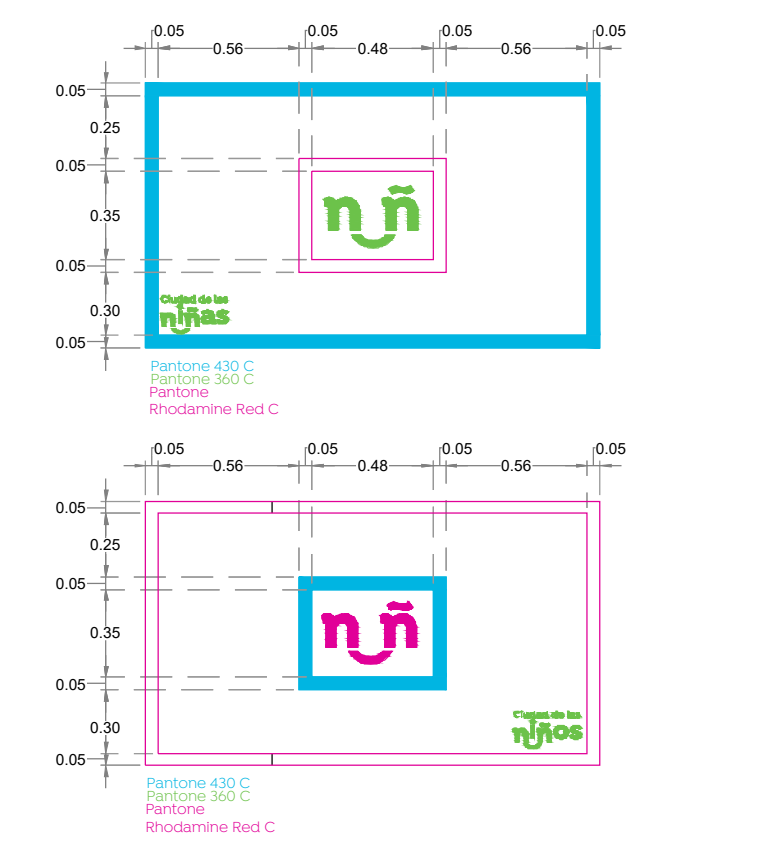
0.05 0.56 0.05 0.48 0.05 0.56 0.05

0.05
0.25
0.05
0.35
0.05
0.30
0.05

nuñ

Ciudad de las niñas

Pantone 430 C
Pantone 360 C
Pantone
Rhodamine Red C

0.05 0.56 0.05 0.48 0.05 0.56 0.05

0.05
0.25
0.05
0.35
0.05
0.30
0.05

nuñ

Ciudad de los niños

Pantone 430 C
Pantone 360 C
Pantone
Rhodamine Red C